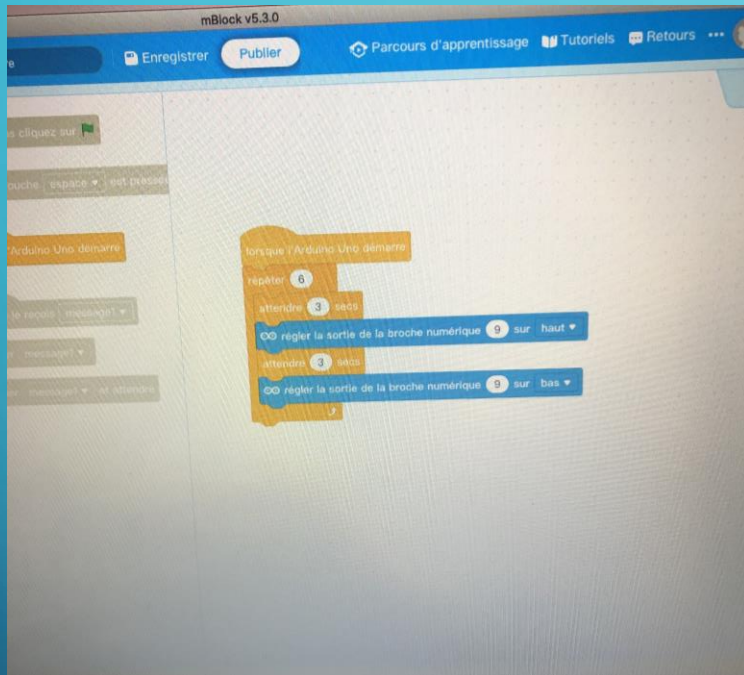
mBlock v5.3.0

Enregistrer Publier Parcours d'apprentissage Tutoriels Retours •••

s cliquez sur

ouche espace ▾ est pressé

l'Arduino Uno démarre

je reçois message1 ▾

message1 ▾

message1 ▾ et attendre

lorsque l'Arduino Uno démarre

répéter 6

attendre 3 secs

régler la sortie de la broche numérique 9 sur haut ▾

attendre 3 secs

régler la sortie de la broche numérique 9 sur bas ▾